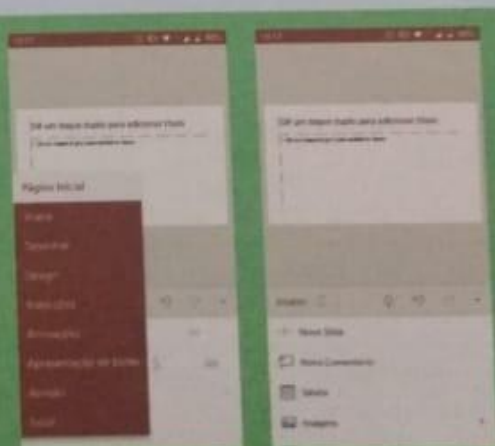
Dê um toque duplo para adicionar título

Página Inicial

Inserir

Desenhar

Design

Transições

Animações

Apresentação de Slides

Revisão

Exibir

Dê um toque duplo para adicionar título

Inserir

Novo Slide

Novo Comentário

Tabela

Imagens